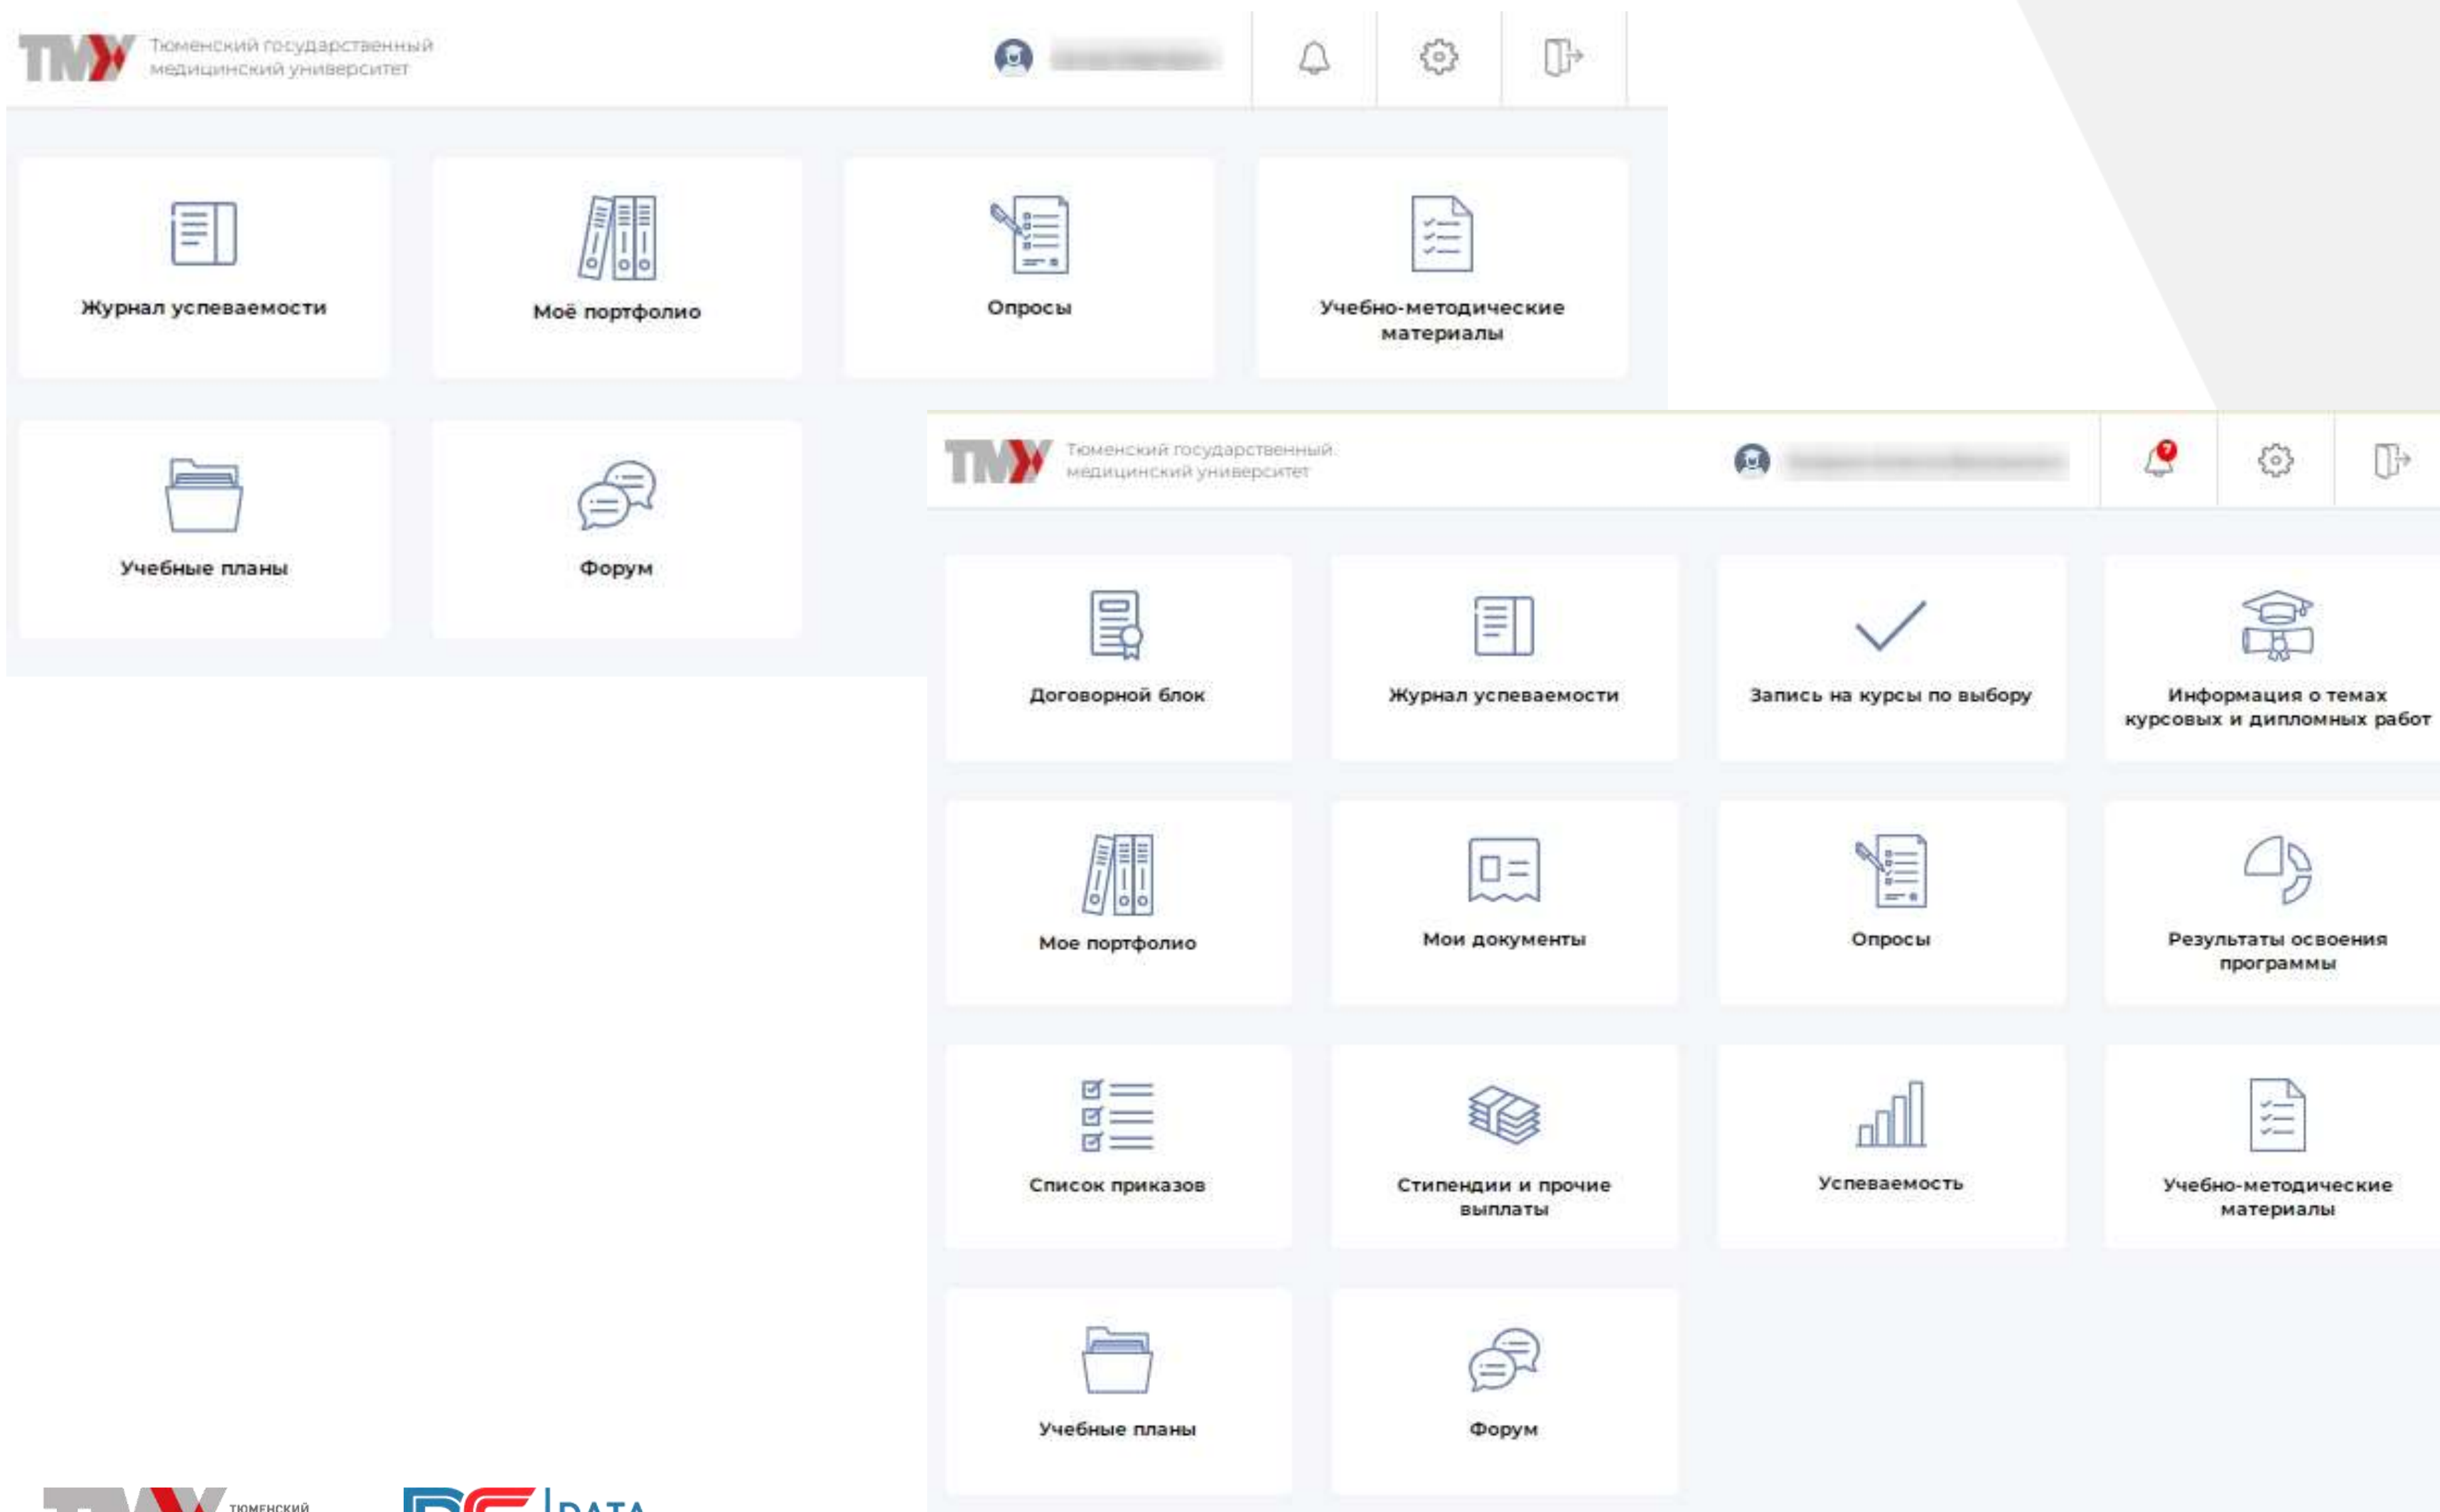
Тюменский государственный медицинский университет

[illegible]

Журнал успеваемости

Моё портфолио

Опросы

Учебно-методические материалы

Учебные планы

Форум

Тюменский государственный медицинский университет

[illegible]

Договорной блок

Журнал успеваемости

Запись на курсы по выбору

Информация о темах курсовых и дипломных работ

Мое портфолио

Мои документы

Опросы

Результаты освоения программы

Список приказов

Стипендии и прочие выплаты

Успеваемость

Учебно-методические материалы

Учебные планы

Форум

ТЮМЕНСКИЙ

DATA